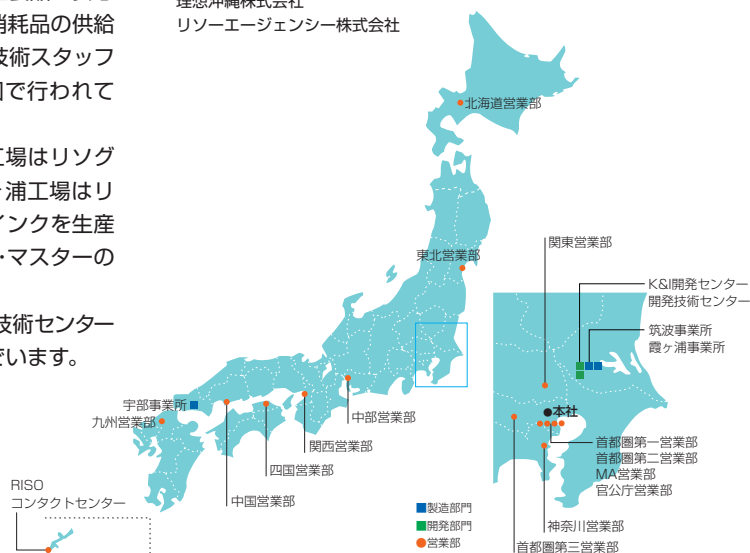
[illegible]消耗品の供給
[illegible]技術スタッフ
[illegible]制で行われて

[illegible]工場はリソグ
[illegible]ヶ浦工場はリ
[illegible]インクを生産
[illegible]・マスターの

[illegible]技術センター
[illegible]でいます。

理想沖縄株式会社
リソーエージェンシー株式会社

北海道営業部
東北営業部
関東営業部
K&I開発センター
開発技術センター
筑波事業所
霞ヶ浦事業所
本社
首都圏第一営業部
首都圏第二営業部
MA営業部
官公庁営業部
神奈川営業部
首都圏第三営業部
宇部事業所
九州営業部
中部営業部
関西営業部
四国営業部
中国営業部
RISO
コンタクトセンター
製造部門
開発部門
営業部